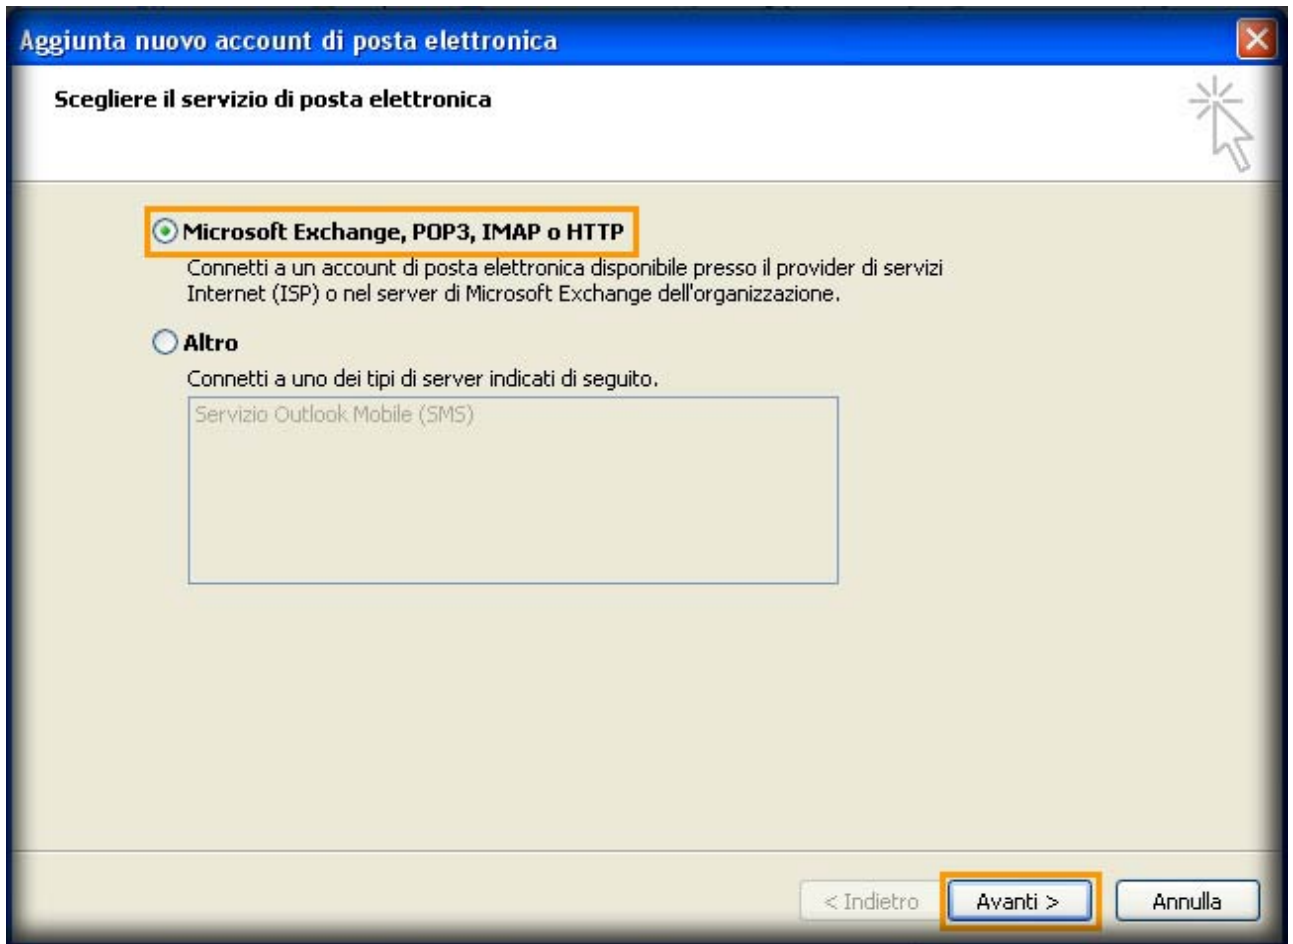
Aggiunta nuovo account di posta elettronica

Scegliere il servizio di posta elettronica

Microsoft Exchange, POP3, IMAP o HTTP

Connetti a un account di posta elettronica disponibile presso il provider di servizi Internet (ISP) o nel server di Microsoft Exchange dell'organizzazione.

Altro

Connetti a uno dei tipi di server indicati di seguito.

Servizio Outlook Mobile (SMS)

< Indietro

Avanti >

Annulla